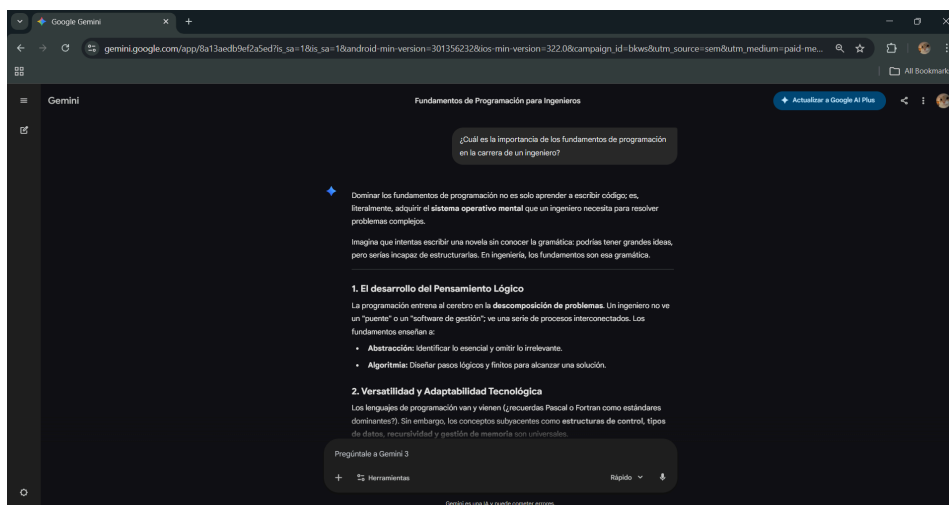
Google Gemini

gemini.google.com/app/8a13aedb9ef2a5ed?is_sa=1&is_sa=1&android-min-version=301356232&ios-min-version=322.0&campaign_id=bkws&utm_source=sem&utm_medium=paid-me...

All Bookmarks

Gemini

Fundamentos de Programación para Ingenieros

Actualizar a Google AI Plus

¿Cuál es la importancia de los fundamentos de programación en la carrera de un ingeniero?

Dominar los fundamentos de programación no es solo aprender a escribir código; es, literalmente, adquirir el **sistema operativo mental** que un ingeniero necesita para resolver problemas complejos.

Imagina que intentas escribir una novela sin conocer la gramática: podrías tener grandes ideas, pero serías incapaz de estructurarlas. En ingeniería, los fundamentos son esa gramática.

**1. El desarrollo del Pensamiento Lógico**

La programación entrena al cerebro en la **descomposición de problemas**. Un ingeniero no ve un "puente" o un "software de gestión"; ve una serie de procesos interconectados. Los fundamentos enseñan a:

- **Abstracción:** Identificar lo esencial y omitir lo irrelevante.
- **Algoritmia:** Diseñar pasos lógicos y finitos para alcanzar una solución.

**2. Versatilidad y Adaptabilidad Tecnológica**

Los lenguajes de programación van y vienen (¿recuerdas Pascal o Fortran como estándares dominantes?). Sin embargo, los conceptos subyacentes como **estructuras de control, tipos de datos, recursividad y gestión de memoria** son universales.

Pregúntale a Gemini 3

Herramientas

Rápido

Gemini es una IA y puede cometer errores.